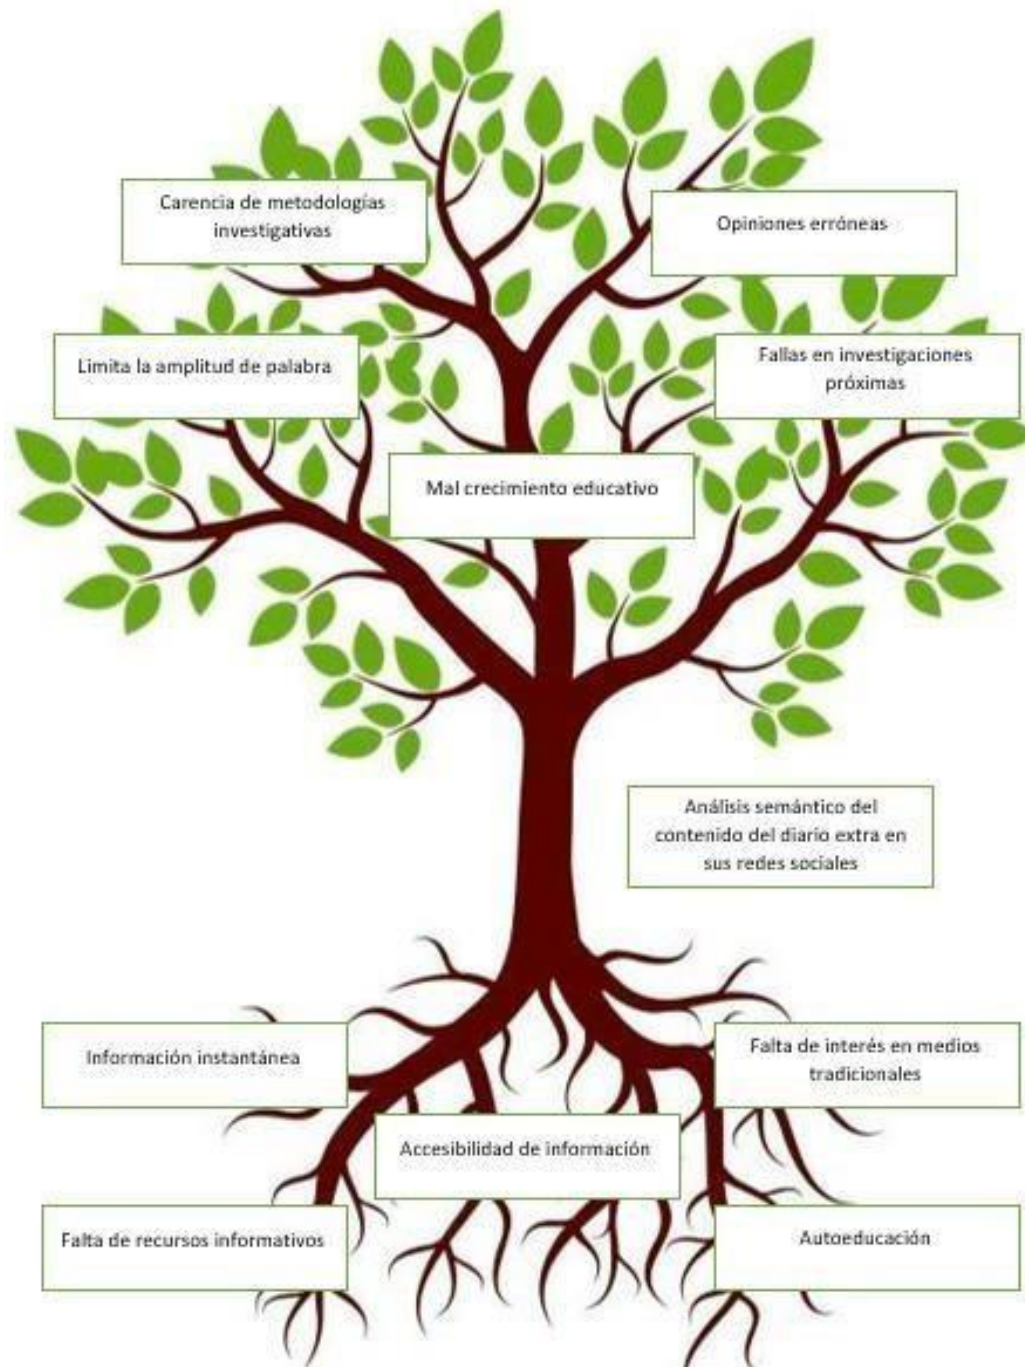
Carencia de metodologías investigativas

Opiniones erróneas

Limita la amplitud de palabra

Fallas en investigaciones próximas

Mal crecimiento educativo

Análisis semántico del contenido del diario extra en sus redes sociales

Información instantánea

Falta de interés en medios tradicionales

Accesibilidad de información

Falta de recursos informativos

Autoeducación